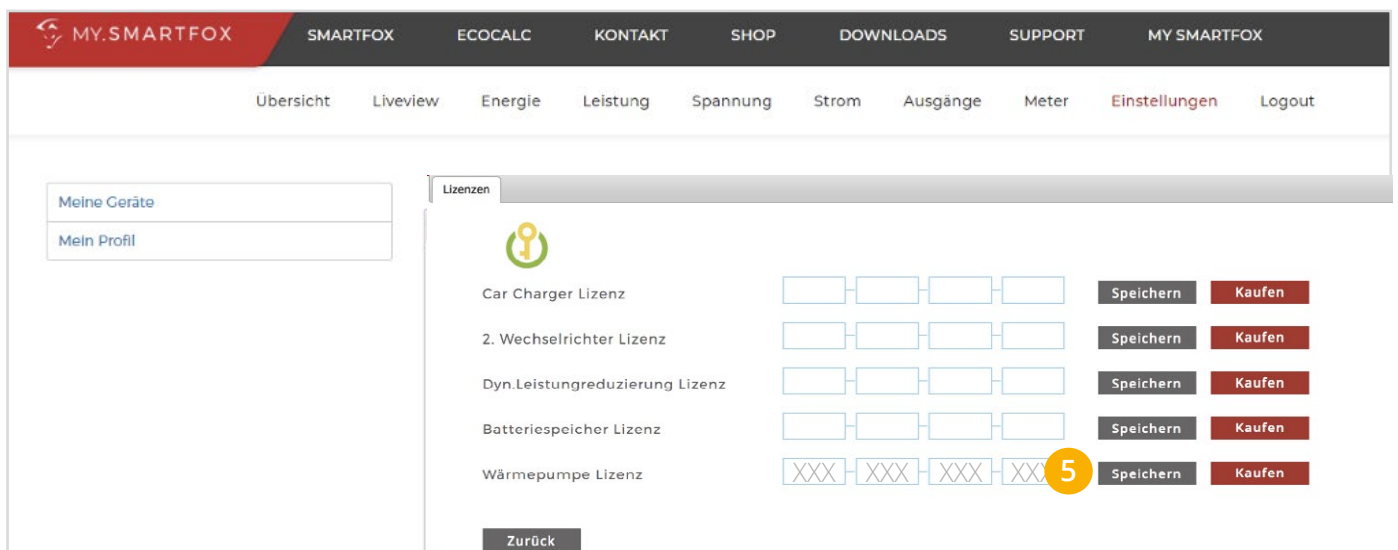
MY.SMARTFOX SMARTFOX ECOCALC KONTAKT SHOP DOWNLOADS SUPPORT MY SMARTFOX

Übersicht Liveview Energie Leistung Spannung Strom Ausgänge Meter Einstellungen Logout

Meine Geräte
Mein Profil

Lizenzen

| | | | | | |
|---|---|---|---|---|---|
| Car Charger Lizenz | | | | | Speichern | Kaufen |
| 2. Wechselrichter Lizenz | | | | | Speichern | Kaufen |
| Dyn.Leistungreduzierung Lizenz | | | | | Speichern | Kaufen |
| Batteriespeicher Lizenz | | | | | Speichern | Kaufen |
| Wärmepumpe Lizenz | XXX | XXX | XXX | XX | Speichern | Kaufen |

5

Zurück